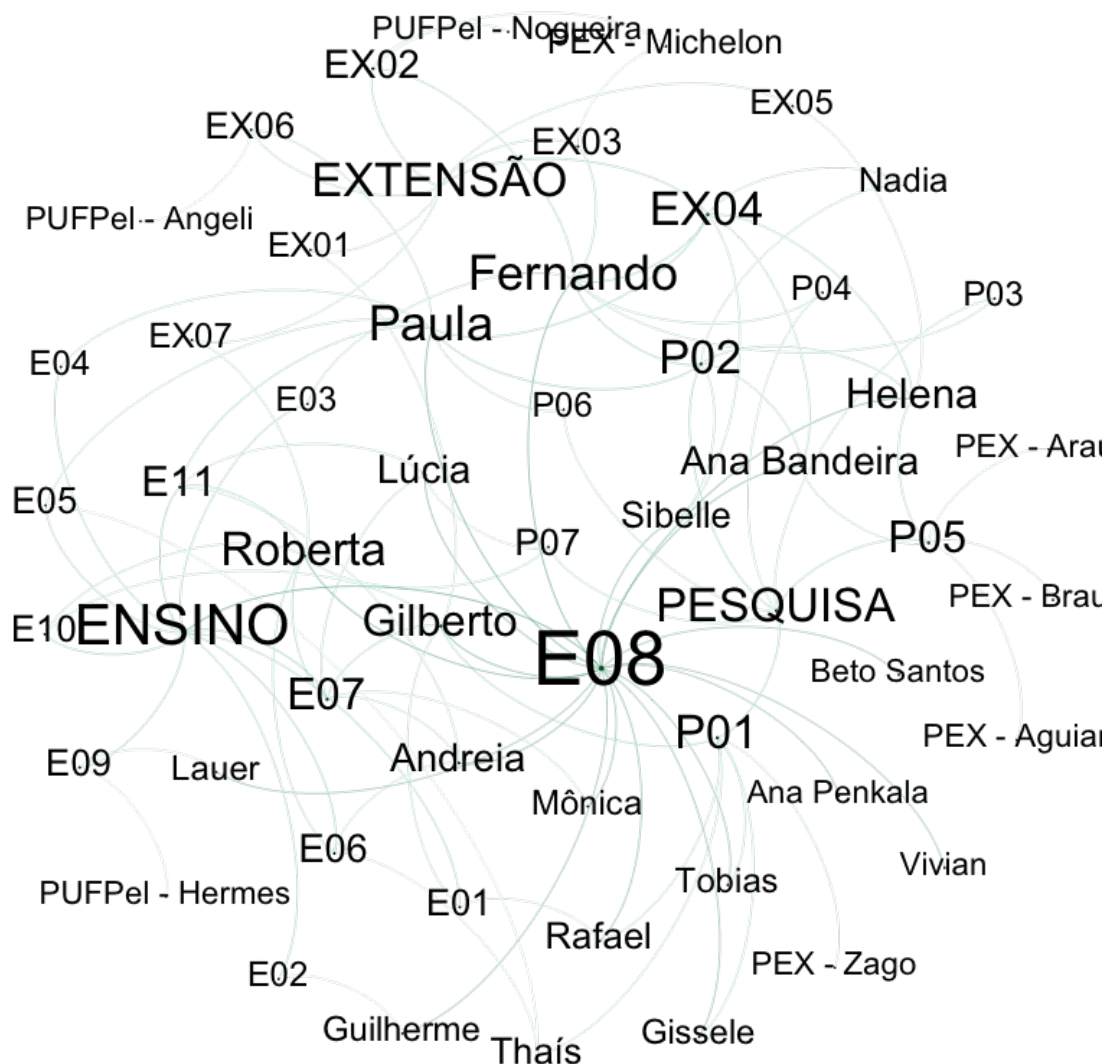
PUFPel - Nogueira
PEX - Michelon
EX02
EX05
EX06
EX03
EXTENSÃO
Nadia
PUFPel - Angeli
EX04
EX01
Fernando
P04
P03
EX07
Paula
E04
P02
E03
P06
Helena
Lúcia
Ana Bandeira
PEX - Arau
E05
E11
Sibelle
Roberta
P07
P05
E10
ENSINO
Gilberto
PESQUISA
PEX - Brau
E08
Beto Santos
E07
P01
PEX - Aguiar
E09
Lauer
Andreia
Mônica
Ana Penkala
E06
Vivian
Tobias
PUFPel - Hermes
E01
Rafael
E02
PEX - Zago
Guilherme
Thaís
Gissele